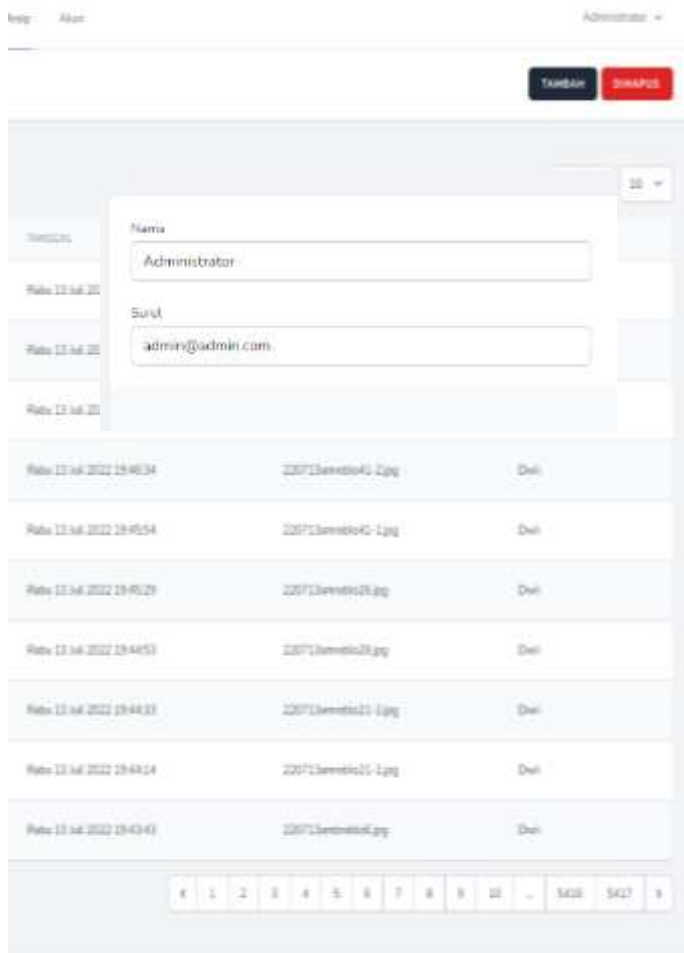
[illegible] Akun

Administrator

TAMBAH HAPUS

10

TANGGAL

Nama

Administrator

Surel

admin@admin.com

Rabu 13 Jul 20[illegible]

Rabu 13 Jul 20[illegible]

Rabu 13 Jul 20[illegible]

| | | |
|---|---|---|
| Rabu 13 Jul 2022 19:46:34 | 220713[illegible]41-2.jpg | Dwi |
| Rabu 13 Jul 2022 19:45:54 | 220713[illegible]41-1.jpg | Dwi |
| Rabu 13 Jul 2022 19:45:29 | 220713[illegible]28.jpg | Dwi |
| Rabu 13 Jul 2022 19:44:53 | 220713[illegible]28.jpg | Dwi |
| Rabu 13 Jul 2022 19:44:33 | 220713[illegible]21-2.jpg | Dwi |
| Rabu 13 Jul 2022 19:43:14 | 220713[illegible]21-1.jpg | Dwi |
| Rabu 13 Jul 2022 19:43:43 | 220713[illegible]6.jpg | Dwi |

‹ 1 2 3 4 5 6 7 8 9 10 ... 5416 5417 ›